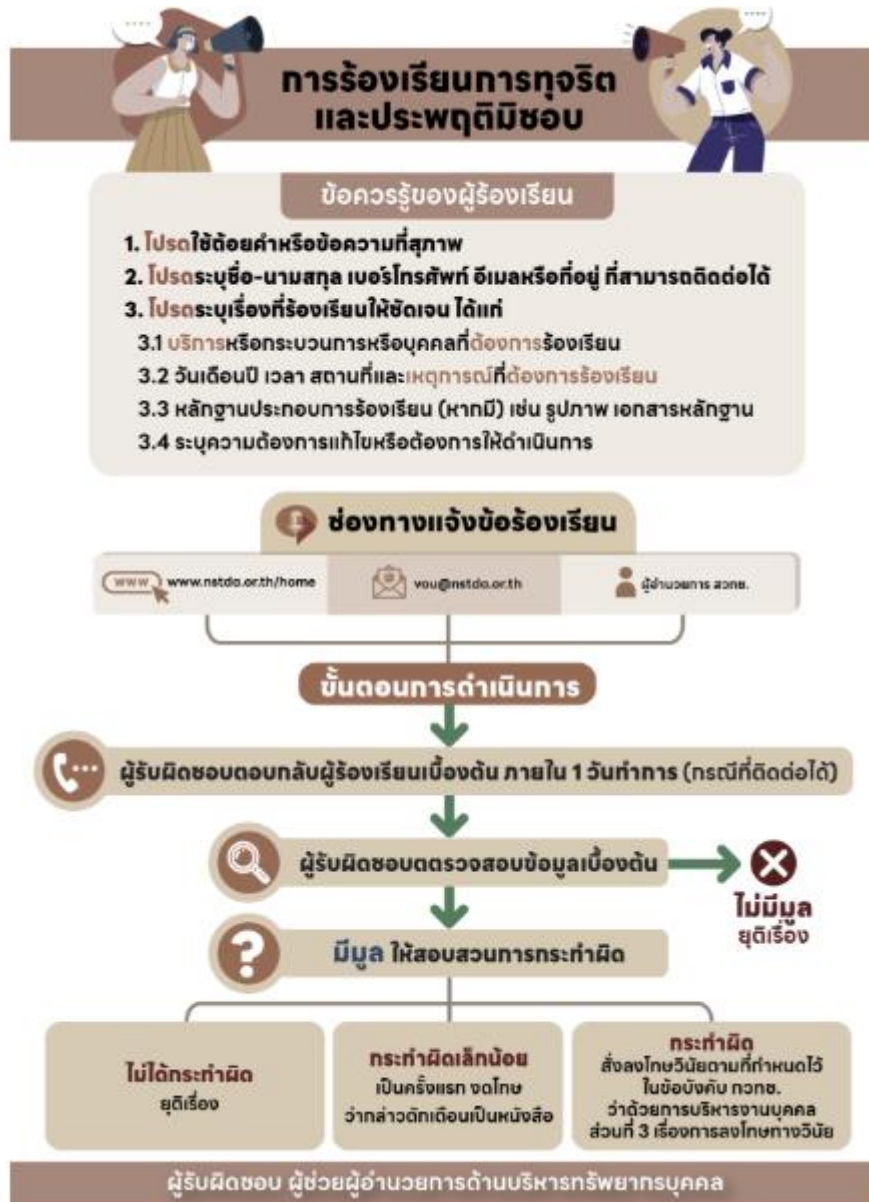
การร้องเรียนการทุจริต และประพฤติมิชอบ

ข้อควรรู้ของผู้ร้องเรียน

1. โปรดใช้ถ้อยคำหรือข้อความที่สุภาพ
2. โปรดระบุชื่อ-นามสกุล เบอร์โทรศัพท์ อีเมลหรือที่อยู่ ที่สามารถติดต่อได้
3. โปรดระบุเรื่องที่ร้องเรียนให้ชัดเจน ได้แก่
3.1 บริการหรือกระบวนการหรือบุคคลที่ต้องการร้องเรียน
3.2 วันเดือนปี เวลา สถานที่และเหตุการณ์ที่ต้องการร้องเรียน
3.3 หลักฐานประกอบการร้องเรียน (หากมี) เช่น รูปภาพ เอกสารหลักฐาน
3.4 ระบุความต้องการแก้ไขหรือต้องการให้ดำเนินการ

ช่องทางแจ้งข้อร้องเรียน

WWW www.nstda.or.th/home

vou@nstda.or.th

ผู้อำนวยการ สวทช.

ขั้นตอนการดำเนินการ

ผู้รับผิดชอบตอบกลับผู้ร้องเรียนเบื้องต้น ภายใน 1 วันทำการ (กรณีที่ติดต่อได้)

ผู้รับผิดชอบตรวจสอบข้อมูลเบื้องต้น

ไม่มีมูล ยุติเรื่อง

มีมูล ให้สอบสวนการกระทำผิด

ไม่ได้กระทำผิด ยุติเรื่อง

กระทำผิดเล็กน้อย เป็นครั้งแรก งดโทษ ว่ากล่าวตักเตือนเป็นหนังสือ

กระทำผิด สั่งลงโทษวินัยตามที่กำหนดไว้ในข้อบังคับ กวทช. ว่าด้วยการบริหารงานบุคคล ส่วนที่ 3 เรื่องการลงโทษทางวินัย

ผู้รับผิดชอบ ผู้ช่วยผู้อำนวยการด้านบริหารทรัพยากรบุคคล